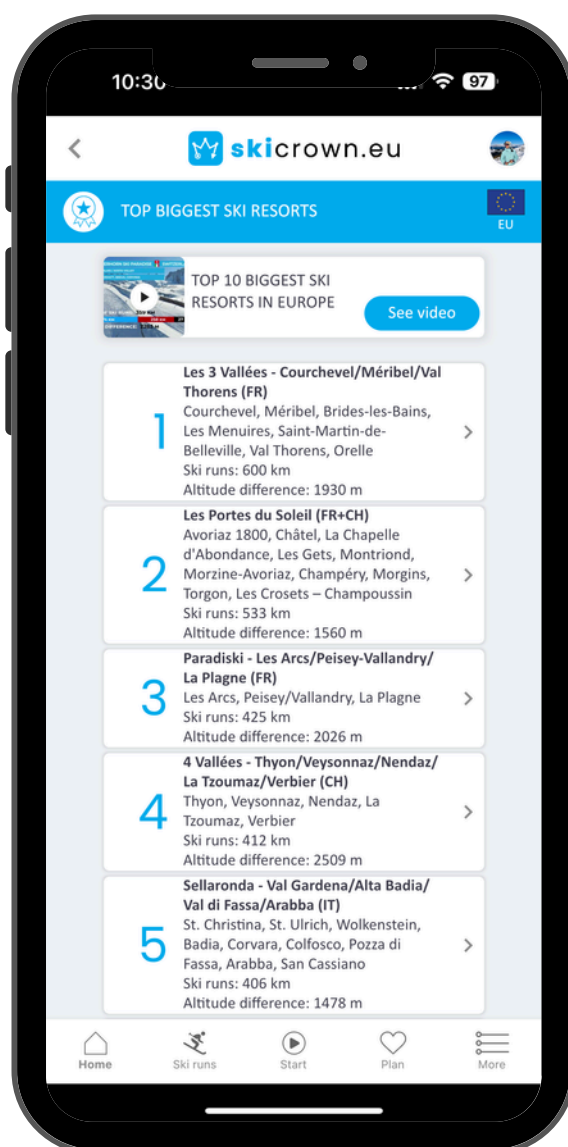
10:3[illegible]

97

skicrown.eu

TOP BIGGEST SKI RESORTS

EU

TOP 10 BIGGEST SKI RESORTS IN EUROPE

See video

1

Les 3 Vallées - Courchevel/Méribel/Val Thorens (FR)
Courchevel, Méribel, Brides-les-Bains, Les Menuires, Saint-Martin-de-Belleville, Val Thorens, Orelle
Ski runs: 600 km
Altitude difference: 1930 m

2

Les Portes du Soleil (FR+CH)
Avoriaz 1800, Châtel, La Chapelle d'Abondance, Les Gets, Montriond, Morzine-Avoriaz, Champéry, Morgins, Torgon, Les Crosets – Champoussin
Ski runs: 533 km
Altitude difference: 1560 m

3

Paradiski - Les Arcs/Peisey-Vallandry/La Plagne (FR)
Les Arcs, Peisey/Vallandry, La Plagne
Ski runs: 425 km
Altitude difference: 2026 m

4

4 Vallées - Thyon/Veysonnaz/Nendaz/La Tzoumaz/Verbier (CH)
Thyon, Veysonnaz, Nendaz, La Tzoumaz, Verbier
Ski runs: 412 km
Altitude difference: 2509 m

5

Sellaronda - Val Gardena/Alta Badia/Val di Fassa/Arabba (IT)
St. Christina, St. Ulrich, Wolkenstein, Badia, Corvara, Colfosco, Pozza di Fassa, Arabba, San Cassiano
Ski runs: 406 km
Altitude difference: 1478 m

Home Ski runs Start Plan More